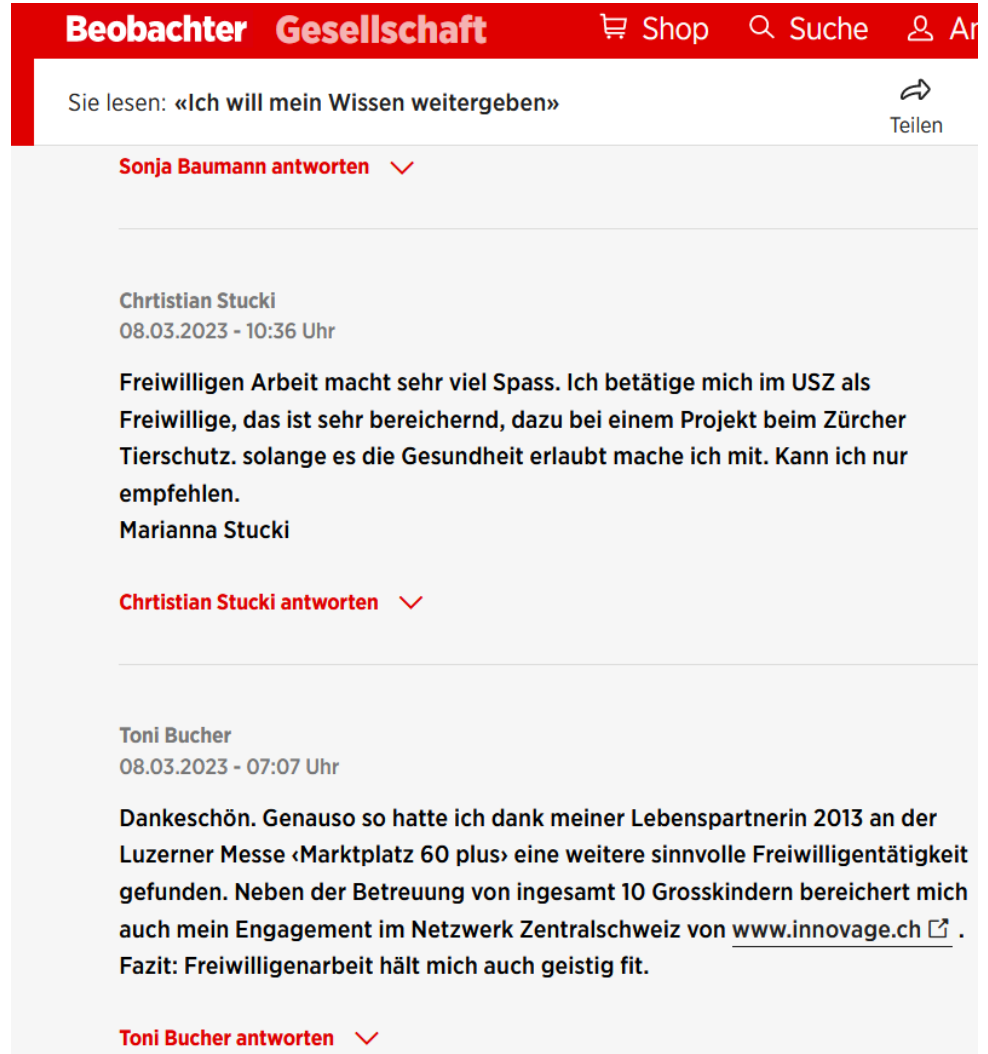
Beobachter Gesellschaft Shop Suche Ar

Sie lesen: «Ich will mein Wissen weitergeben»

Teilen

Sonja Baumann antworten

Chrtistian Stucki
08.03.2023 - 10:36 Uhr

Freiwilligen Arbeit macht sehr viel Spass. Ich betätige mich im USZ als Freiwillige, das ist sehr bereichernd, dazu bei einem Projekt beim Zürcher Tierschutz. solange es die Gesundheit erlaubt mache ich mit. Kann ich nur empfehlen.
Marianna Stucki

Chrtistian Stucki antworten

Toni Bucher
08.03.2023 - 07:07 Uhr

Dankeschön. Genauso so hatte ich dank meiner Lebenspartnerin 2013 an der Luzerner Messe ‹Marktplatz 60 plus› eine weitere sinnvolle Freiwilligentätigkeit gefunden. Neben der Betreuung von ingesamt 10 Grosskindern bereichert mich auch mein Engagement im Netzwerk Zentralschweiz von www.innovage.ch .
Fazit: Freiwilligenarbeit hält mich auch geistig fit.

Toni Bucher antworten